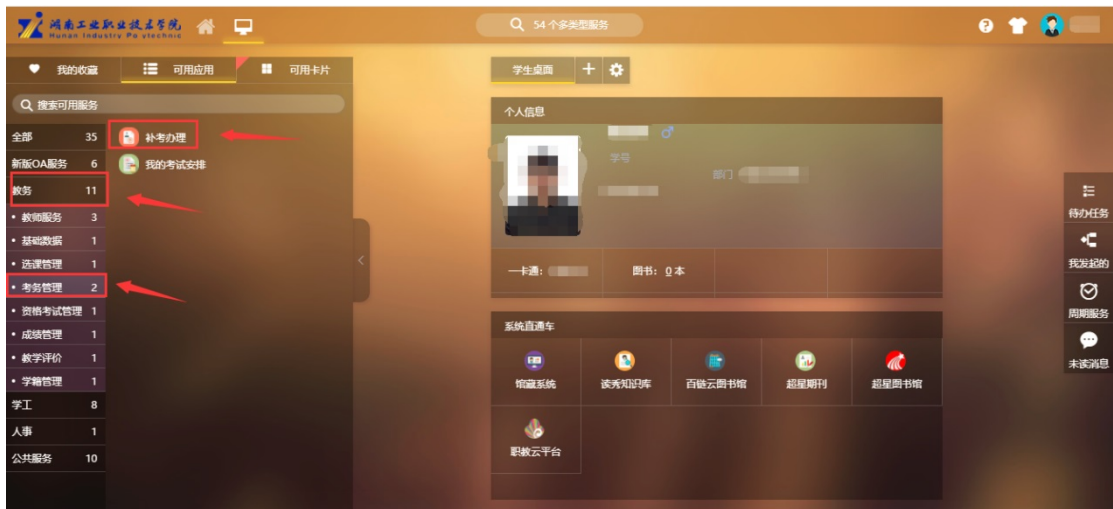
湖南工业职业技术学院
Hunan Industry Polytechnic

54 个多类型服务

我的收藏 可用应用 可用卡片

搜索可用服务

| 全部 | 35 |
|---|---|
| 新版OA服务 | 6 |
| 教务 | 11 |
| • 教师服务 | 3 |
| • 基础数据 | 1 |
| • 选课管理 | 1 |
| • 考务管理 | 2 |
| • 资格考试管理 | 1 |
| • 成绩管理 | 1 |
| • 教学评价 | 1 |
| • 学籍管理 | 1 |
| 学工 | 8 |
| 人事 | 1 |
| 公共服务 | 10 |

补考办理
我的考试安排

学生桌面

个人信息
学号
部门
一卡通：
图书：0 本

系统直通车
馆藏系统
读秀知识库
百链云图书馆
超星期刊
超星图书馆
职教云平台

待办任务
我发起的
周期服务
未读消息